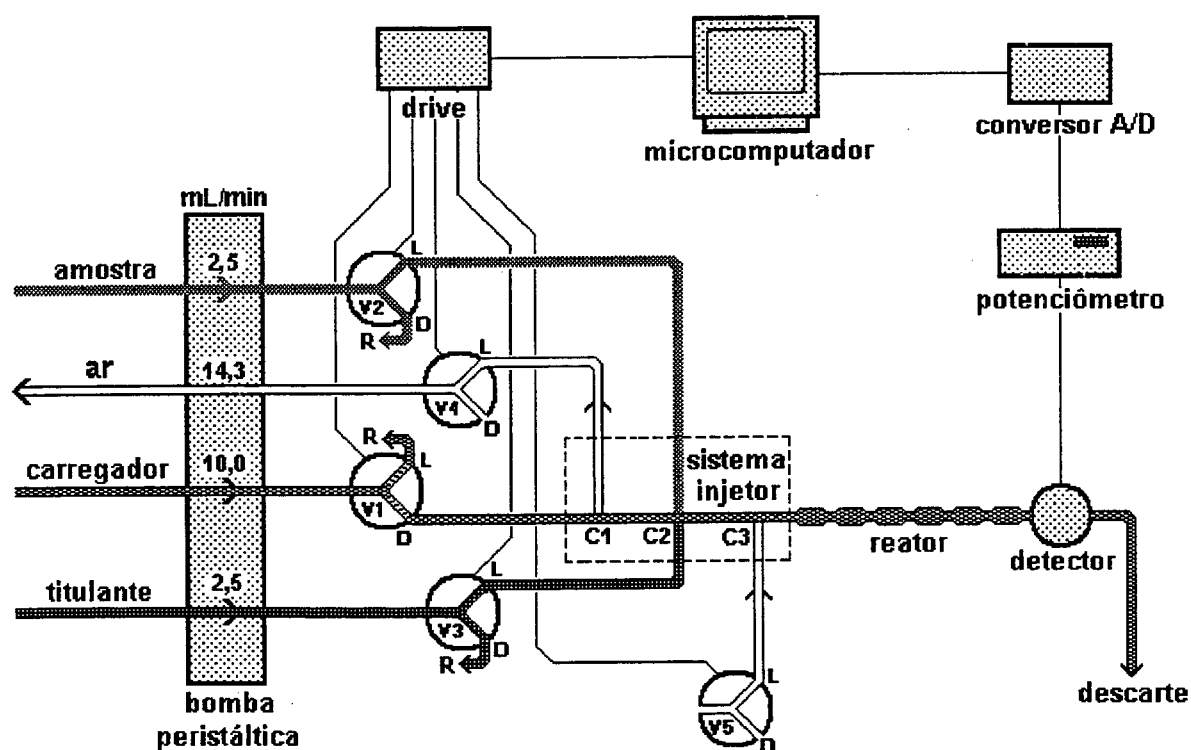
drive

microcomputador

conversor A/D

mL/min

amostra

2,5

L

V2

D

R

potenciômetro

ar

14,3

L

V4

D

R

L

carregador

10,0

sistema injetor

V1

D

C1

C2

C3

reator

detector

titulante

2,5

L

V3

R

D

L

V5

D

descarte

bomba peristáltica